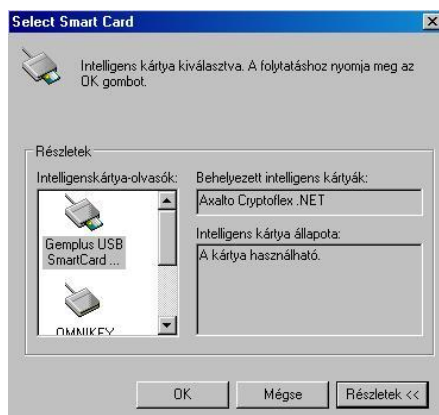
Select Smart Card

Intelligens kártya kiválasztva. A folytatáshoz nyomja meg az OK gombot.

Részletek

Intelligenskártya-olvasók:

Gemplus USB SmartCard ...

OMNIKEY

Behelyezett intelligens kártyák:

Axalto Cryptoflex .NET

Intelligens kártya állapota:

A kártya használható.

OK

Mégse

Részletek <<